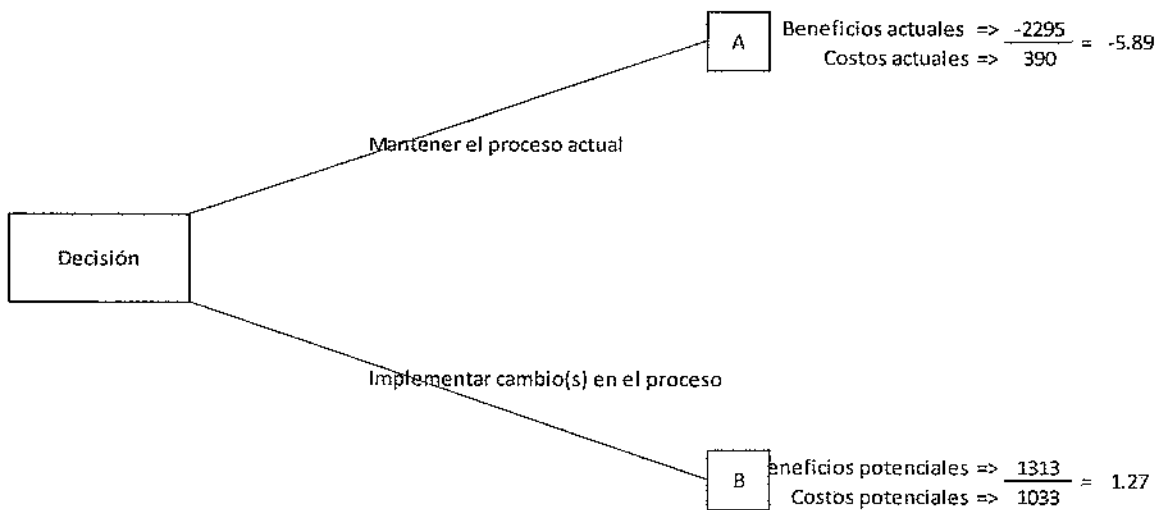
Decisión

Mantener el proceso actual

A

Beneficios actuales => $\frac{-2295}{390}$ = -5.89
Costos actuales =>

Implementar cambio(s) en el proceso

B

eneficios potenciales => $\frac{1313}{1033}$ = 1.27
Costos potenciales =>